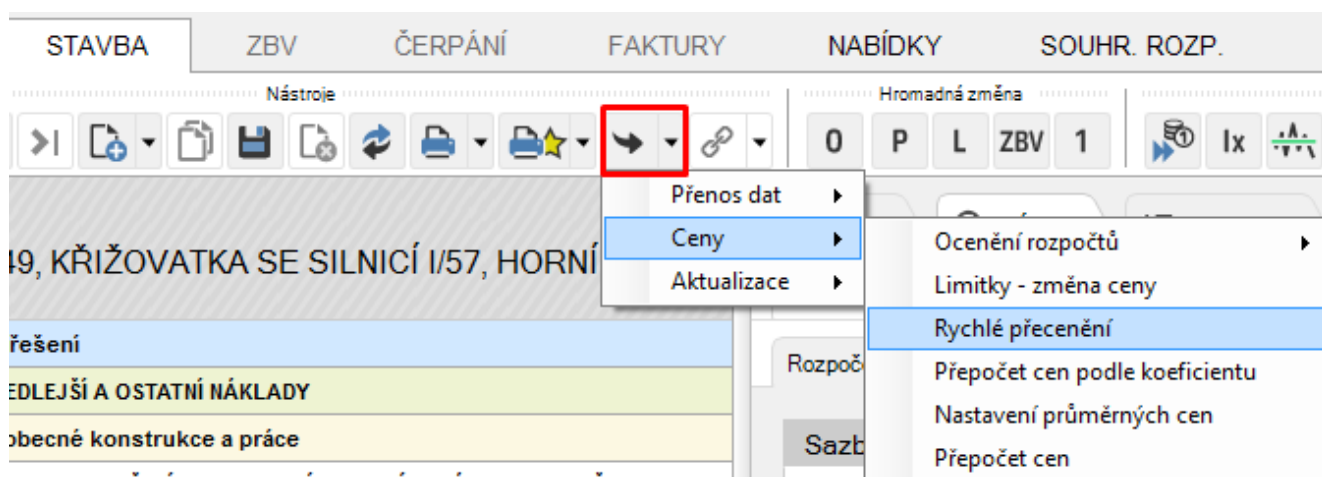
STAVBA
ZBV
ČERPÁNÍ
FAKTURY
NABÍDKY
SOUHR. ROZP.

Nástroje
Hromadná změna

0 P L ZBV 1
Ix

Přenos dat
Ceny
Aktualizace

Ocenění rozpočtů
Limitky - změna ceny
Rychlé přecenění
Přepočet cen podle koeficientu
Nastavení průměrných cen
Přepočet cen

49, KŘIŽOVATKA SE SILNICÍ I/57, HORNÍ
řešení
EDLEJŠÍ A OSTATNÍ NÁKLADY
obecné konstrukce a práce

Rozpoč
Sazb